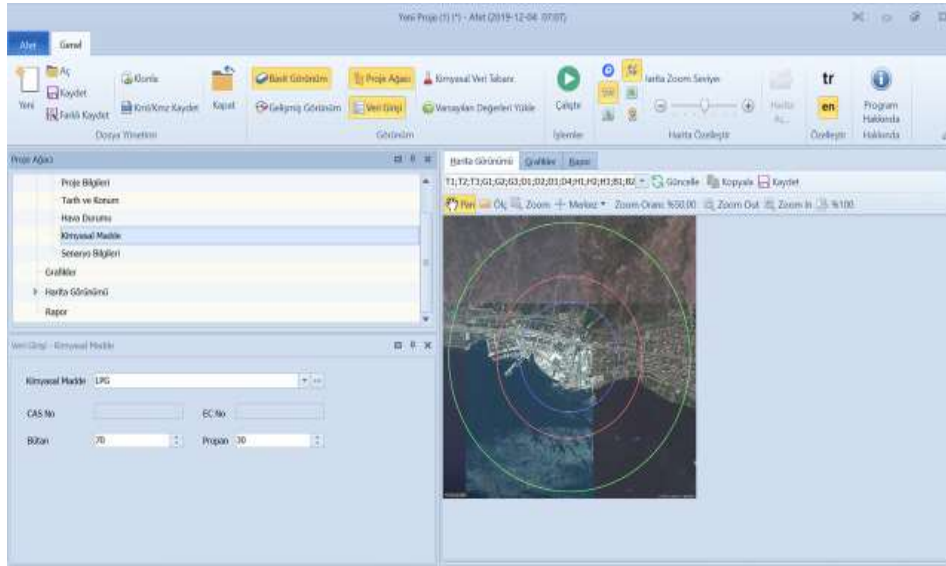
Yeni Proje (1) (*) - Afet (2019-12-04 07:07)

Afet Genel

Yeni Aç Kaydet Farklı Kaydet Klonla Kml/Kmz Kaydet Kapat
Dosya Yönetimi

Basit Görünüm Gelişmiş Görünüm Proje Ağacı Veri Girişi Kimyasal Veri Tabanı Varsayılan Değerleri Yükle
Görünüm

Çalıştır
İşlemler

Harita Zoom Seviyesi
Harita Özellikleri

tr en
Özellikler

Program Hakkında
Hakkında

Proje Ağacı
Proje Bilgileri
Tarih ve Konum
Hava Durumu
Kimyasal Madde
Senaryo Bilgileri
Grafikler
Harita Görünümü
Rapor

Veri Girişi - Kimyasal Madde
Kimyasal Madde LPG
CAS No
EC No
Bütan 70
Propan 30

Harita Görünümü Grafikler Rapor
T1;T2;T3;G1;G2;G3;D1;D2;D3;D4;H1;H2;H3;B1;B2 Güncelle Kopyala Kaydet
Pan Ölç Zoom Merkez Zoom Oranı %50.00 Zoom Out Zoom In %100